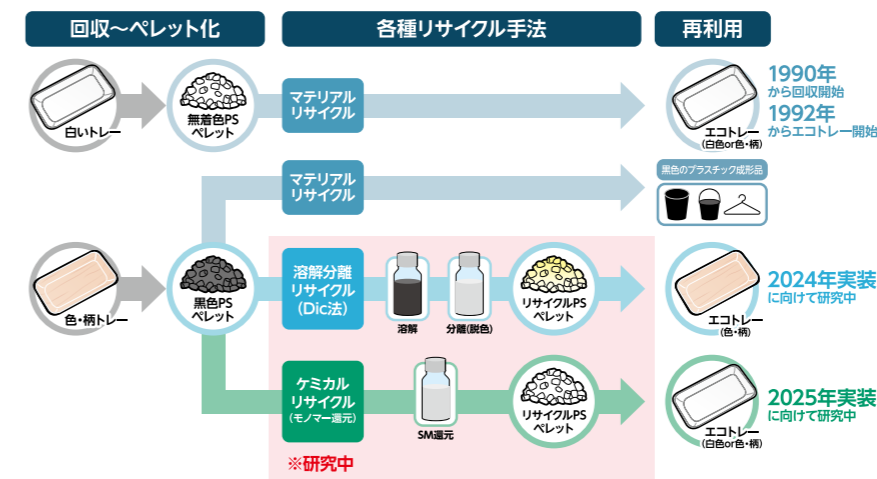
回収〜ペレット化

各種リサイクル手法

再利用

白いトレー

無着色PS
ペレット

マテリアル
リサイクル

エコトレー
(白色or色・柄)

1990年
から回収開始
1992年
からエコトレー開始

マテリアル
リサイクル

黒色のプラスチック成形品

色・柄トレー

黒色PS
ペレット

溶解分離
リサイクル
(Dic法)

溶解

分離(脱色)

リサイクルPS
ペレット

エコトレー
(色・柄)

2024年実装
に向けて研究中

ケミカル
リサイクル
(モノマー還元)

SM還元

リサイクルPS
ペレット

エコトレー
(白色or色・柄)

2025年実装
に向けて研究中

※研究中